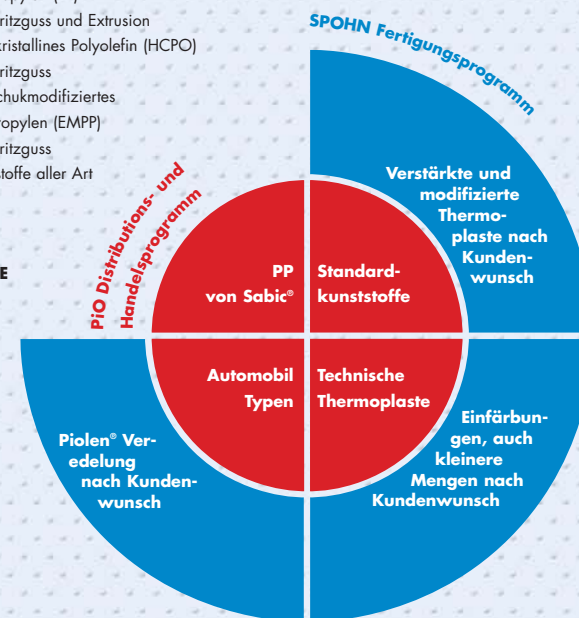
ritzguss und Extrusion
ristallines Polyolefin (HCPO)
ritzguss
chukmodifiziertes
opylen (EMPP)
ritzguss
stoffe aller Art

E

SPOHN Fertigungsprogramm

PiO Distributions- und Handelsprogramm

Verstärkte und modifizierte Thermoplaste nach Kundenwunsch

PP von Sabic®

Standardkunststoffe

Automobil Typen

Technische Thermoplaste

Piolen® Veredelung nach Kundenwunsch

Einfärbungen, auch kleinere Mengen nach Kundenwunsch